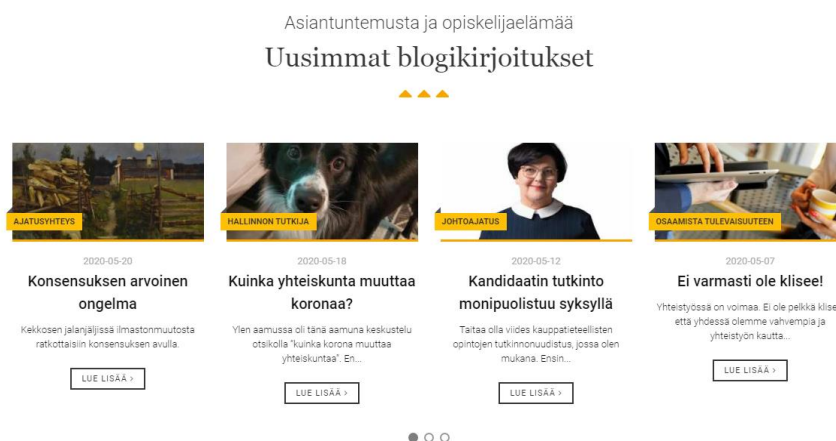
Asiantuntemusta ja opiskelijaelämää

Uusimmat blogikirjoitukset

AJATUSYHTEYS

2020-05-20

Konsensuksen arvoinen ongelma

Kekkosen jalanjäljissä ilmastonmuutosta ratkottaisiin konsensuksen avulla.

LUE LISÄÄ >

HALLINNON TUTKIJA

2020-05-18

Kuinka yhteiskunta muuttaa koronaa?

Ylen aamussa oli tänä aamuna keskustelu otsikolla "kuinka korona muuttaa yhteiskuntaa". En...

LUE LISÄÄ >

JOHTOAJATUS

2020-05-12

Kandidaatin tutkinto monipuolistuu syksyllä

Taitaa olla viides kauppatieteellisten opintojen tutkinnonuudistus, jossa olen mukana. Ensin...

LUE LISÄÄ >

OSAAMISTA TULEVAISUUTEEN

2020-05-07

Ei varmasti ole klisee!

Yhteistyössä on voimaa. Ei ole pelkkä klise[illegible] että yhdessä olemme vahvempia ja yhteistyön kautta...

LUE LISÄÄ >